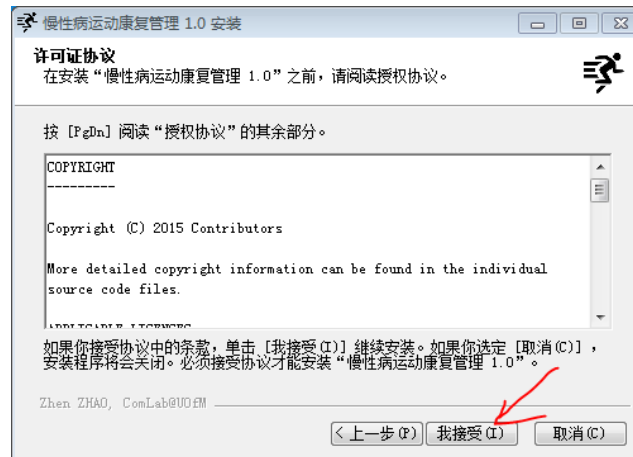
慢性病运动康复管理 1.0 安装

许可证协议
在安装“慢性病运动康复管理 1.0”之前，请阅读授权协议。

按 [PgDn] 阅读“授权协议”的其余部分。

COPYRIGHT
---------

Copyright (C) 2015 Contributors

More detailed copyright information can be found in the individual source code files.

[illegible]

如果你接受协议中的条款，单击 [我接受(I)] 继续安装。如果你选定 [取消(C)]，安装程序将会关闭。必须接受协议才能安装“慢性病运动康复管理 1.0”。

Zhen ZHAO, ComLab@UOfM

< 上一步(P)
我接受(I)
取消(C)